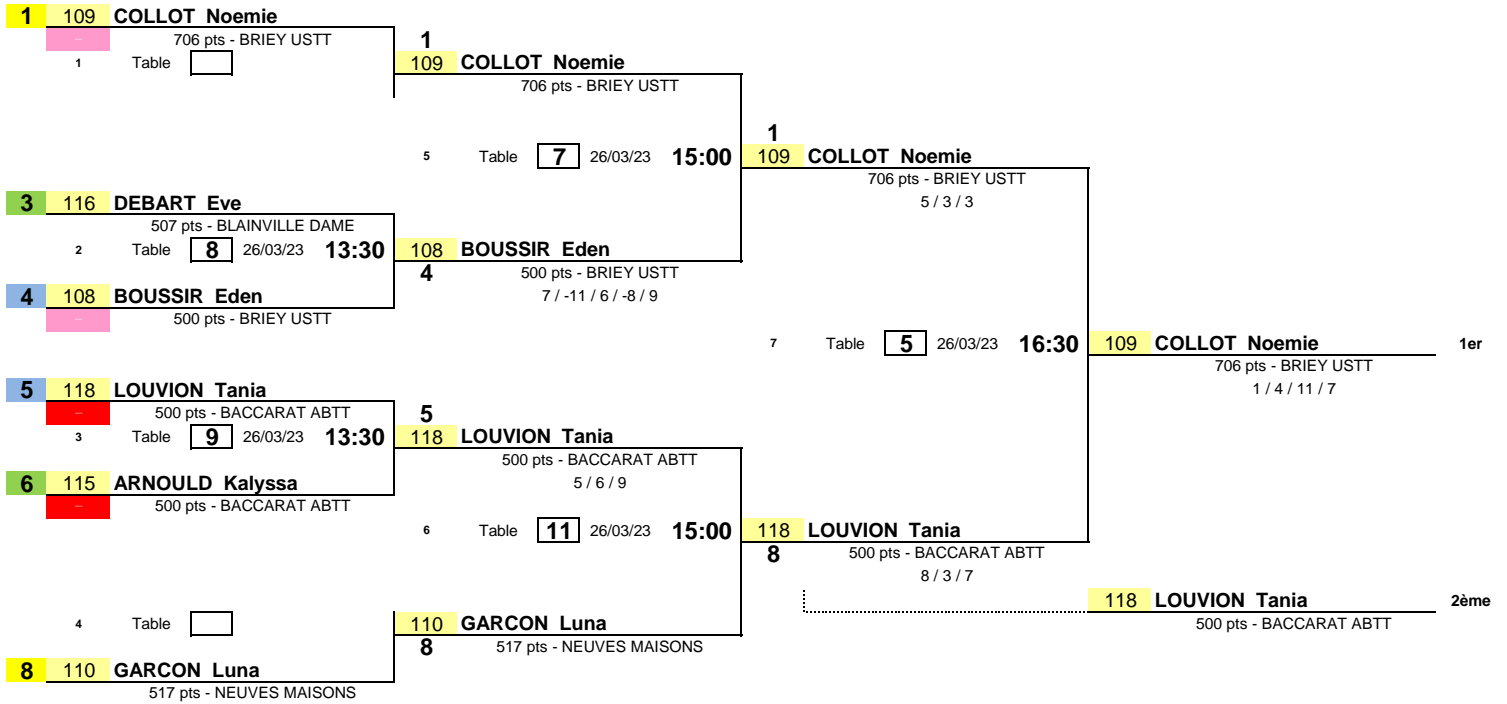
1 109 COLLOT Noemie
–
706 pts - BRIEY USTT
1 Table

1
109 COLLOT Noemie
706 pts - BRIEY USTT

1
5 Table 7 26/03/23 15:00
109 COLLOT Noemie
706 pts - BRIEY USTT
5 / 3 / 3

3 116 DEBART Eve
507 pts - BLAINVILLE DAME
2 Table 8 26/03/23 13:30
108 BOUSSIR Eden
4
500 pts - BRIEY USTT
7 / -11 / 6 / -8 / 9

4 108 BOUSSIR Eden
–
500 pts - BRIEY USTT

7 Table 5 26/03/23 16:30
109 COLLOT Noemie 1er
706 pts - BRIEY USTT
1 / 4 / 11 / 7

5 118 LOUVION Tania
–
500 pts - BACCARAT ABTT
5
3 Table 9 26/03/23 13:30
118 LOUVION Tania
500 pts - BACCARAT ABTT
5 / 6 / 9

6 115 ARNOULD Kalyssa
–
500 pts - BACCARAT ABTT

6 Table 11 26/03/23 15:00
118 LOUVION Tania
8
500 pts - BACCARAT ABTT
8 / 3 / 7

118 LOUVION Tania 2ème
500 pts - BACCARAT ABTT

4 Table
110 GARCON Luna
8
517 pts - NEUVES MAISONS

8 110 GARCON Luna
517 pts - NEUVES MAISONS